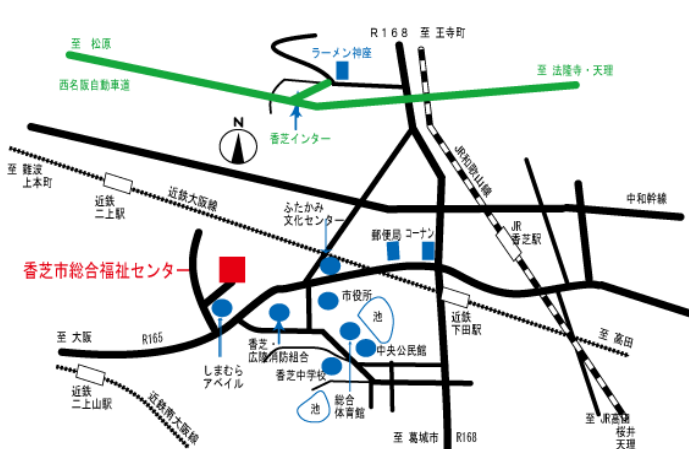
R168　至 王寺町
至 松原
ラーメン神座
西名阪自動車道
至 法隆寺・天理
N
香芝インター
JR和歌山線
至 難波 上本町
近鉄 二上駅
近鉄大阪線
中和幹線
ふたかみ 文化センター
郵便局
コーナン
JR 香芝駅
香芝市総合福祉センター
市役所
池
近鉄 下田駅
至 高田
至 大阪
R165
しまむら アベイル
香芝・広陵消防組合
中央公民館
香芝中学校
総合 体育館
池
近鉄 二上山駅
近鉄南大阪線
至 葛城市　R168
至 JR高田 桜井 天理